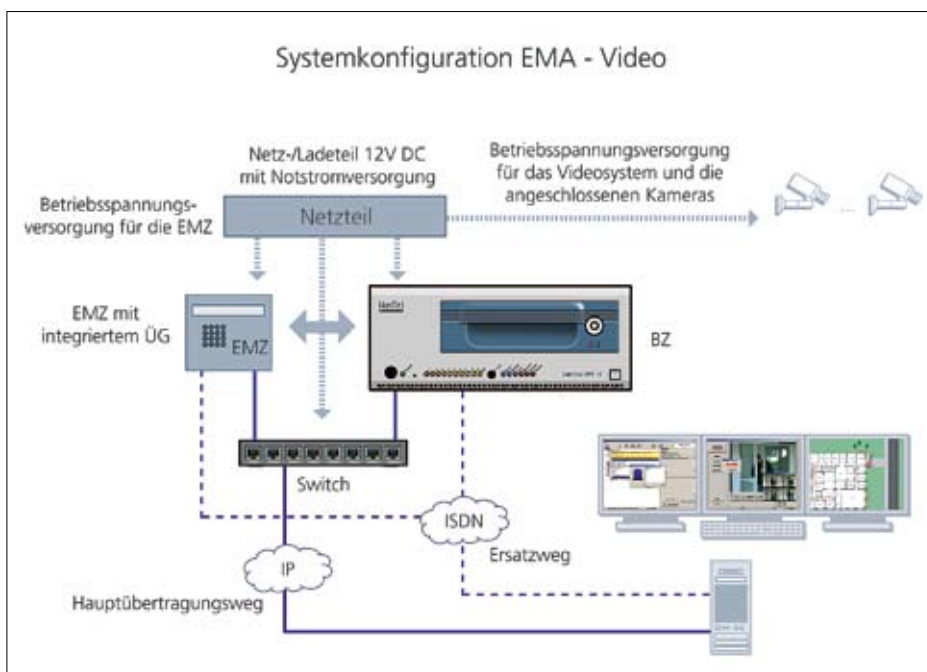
Systemkonfiguration EMA - Video

Netz-/Ladeteil 12V DC mit Notstromversorgung

Betriebsspannungsversorgung für das Videosystem und die angeschlossenen Kameras

Betriebsspannungsversorgung für die EMZ

Netzteil

EMZ mit integriertem ÜG

EMZ

BZ

Switch

ISDN

Ersatzweg

IP

Hauptübertragungsweg